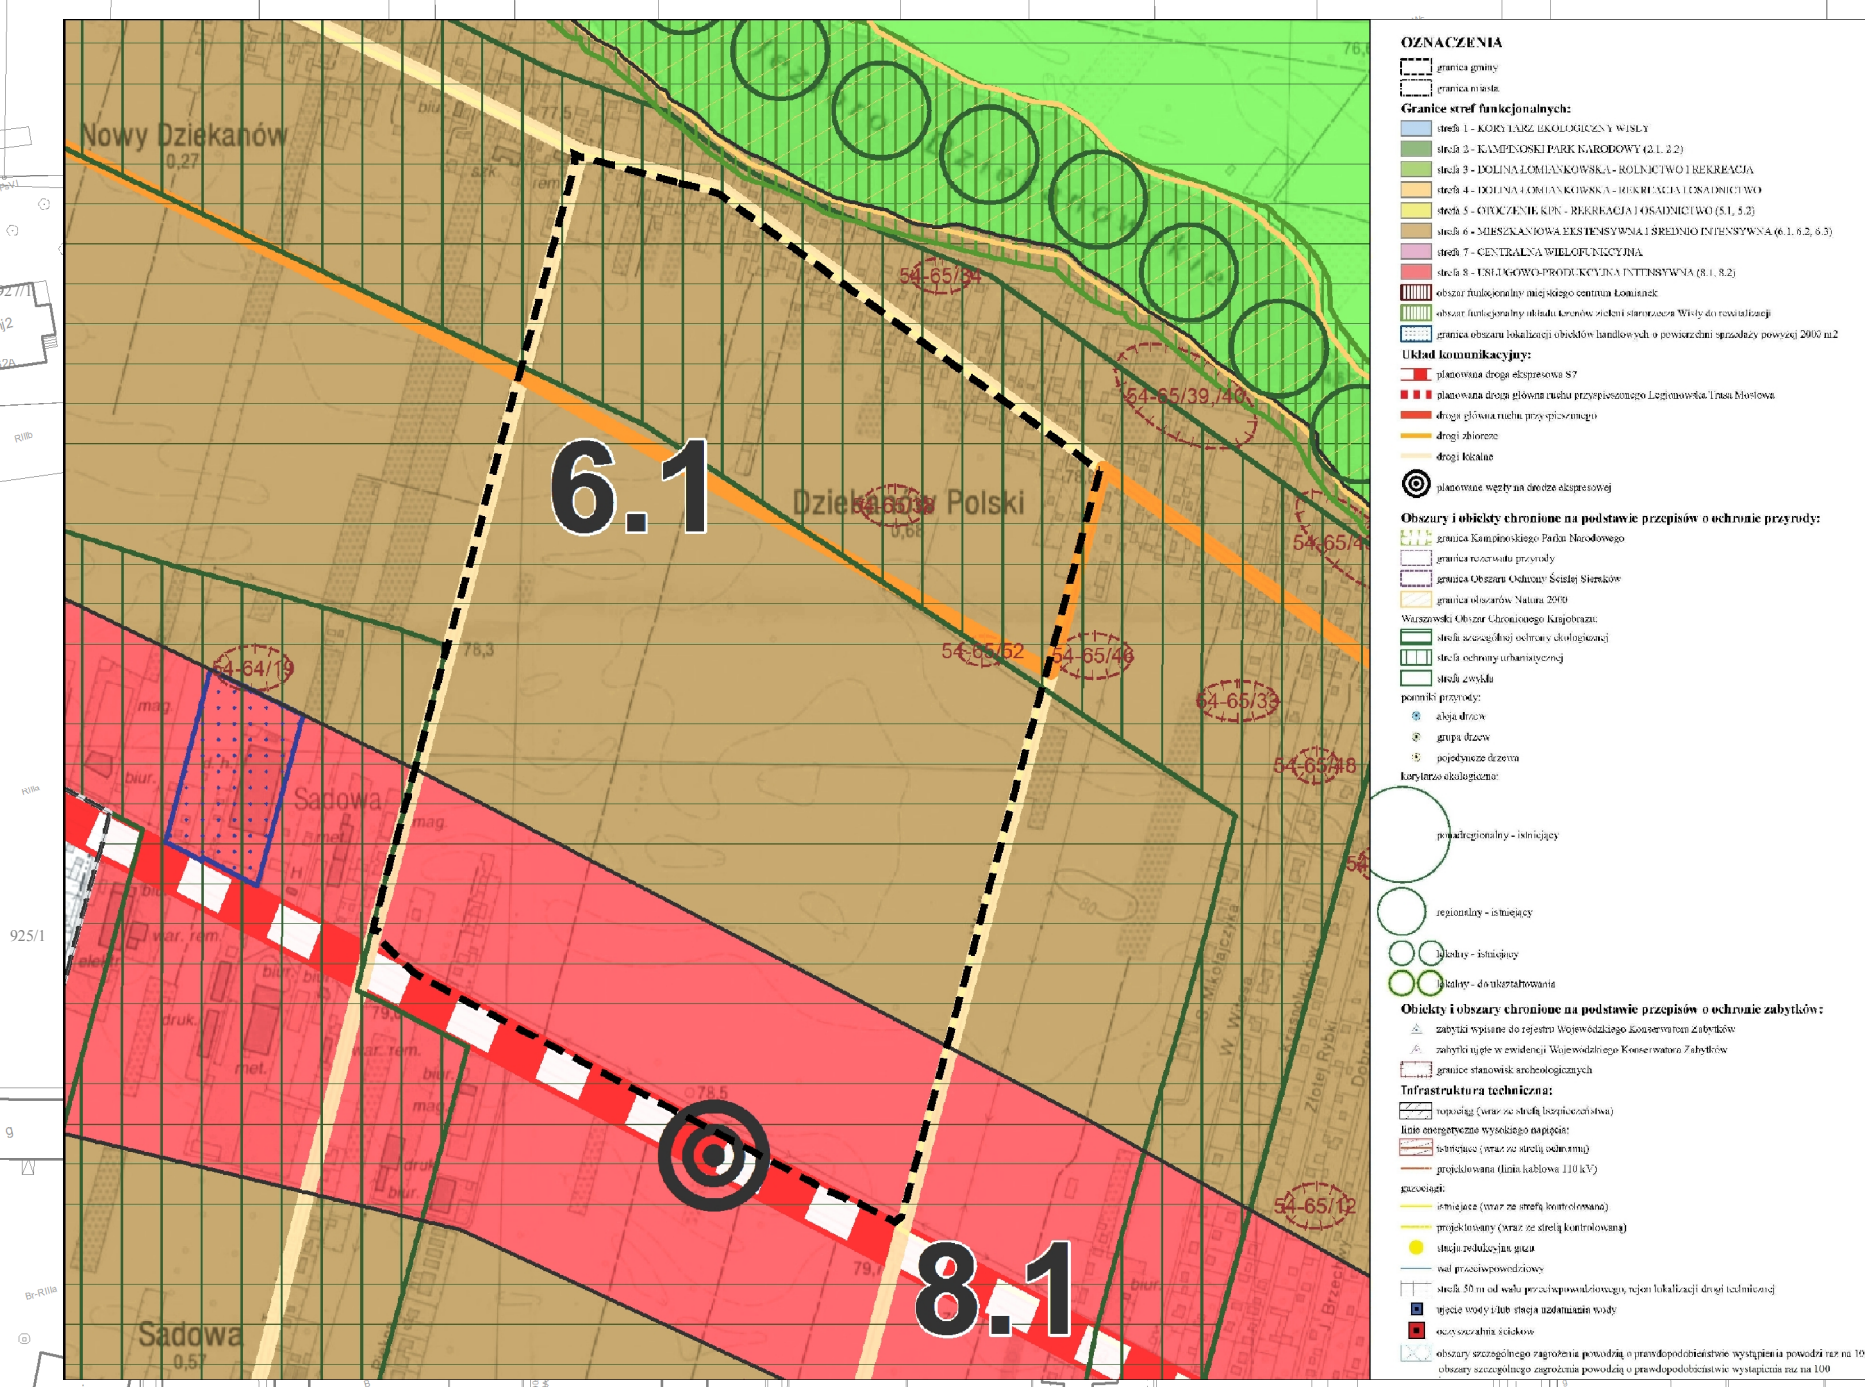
Nowy Dziekanów
0,27
77,5
biur.
szk.
rem.
76,6
Jezioro Dziekanowskie
54-65/34
54-65/39,40
6.1
Dziekanów Polski
0,68
54-65/4
54-65/52
54-65/46
54-65/3
54-65/18
78,3
54-64/19
mag
biur.
Sadowa
met.
mag.
H
war. rem.
elektr.
druk.
79,0
war. rem.
met.
biur.
mag
druk
biur.
78,5
79,0
8.1
biur.
54-65/12
Sadowa
0,57
925/1
9
RIIIb
RIIIa
Br-RIIIa
W. Wilczka
S. Mikołajczyka
Złotej Rybki
J. Brzechwy
Dobra

OZNACZENIA
granica gminy
granica miasta
Granice stref funkcjonalnych:
strefa 1 - KORYTARZ EKOLOGICZNY WISŁY
strefa 2 - KAMPINOSKI PARK NARODOWY (2.1, 2.2)
strefa 3 - DOLINA ŁOMIANKOWSKA - ROLNICTWO I REKREACJA
strefa 4 - DOLINA ŁOMIANKOWSKA - REKREACJA I OSADNICTWO
strefa 5 - OTOCZENIE KPN - REKREACJA I OSADNICTWO (5.1, 5.2)
strefa 6 - MIESZKANIOWA EKSTENSYWNA I ŚREDNIO INTENSYWNA (6.1, 6.2, 6.3)
strefa 7 - CENTRALNA WIELOFUNKCYJNA
strefa 8 - USŁUGOWO-PRODUKCYJNA INTENSYWNA (8.1, 8.2)
obszar funkcjonalny miejskiego centrum Łomianek
obszar funkcjonalny układu terenów zieleni starorzecza Wisły do rewitalizacji
granica obszaru lokalizacji obiektów handlowych o powierzchni sprzedaży powyżej 2000 m2
Układ komunikacyjny:
planowana droga ekspresowa S7
planowana droga główna ruchu przyspieszonego Legionowska/Trasa Mostowa
drogi główna ruchu przyspieszonego
drogi zbiorcze
drogi lokalne
planowane węzły na drodze ekspresowej
Obszary i obiekty chronione na podstawie przepisów o ochronie przyrody:
granica Kampinoskiego Parku Narodowego
granica rezerwatu przyrody
granica Obszaru Ochrony Ścisłej Sieraków
granica obszarów Natura 2000
Warszawski Obszar Chronionego Krajobrazu:
strefa szczególnej ochrony ekologicznej
strefa ochrony urbanistycznej
strefa zwykła
pomniki przyrody:
aleja drzew
grupa drzew
pojedyncze drzewa
korytarze ekologiczne:
ponadregionalny - istniejący
regionalny - istniejący
lokalny - istniejący
lokalny - do ukształtowania
Obiekty i obszary chronione na podstawie przepisów o ochronie zabytków:
zabytki wpisane do rejestru Wojewódzkiego Konserwatora Zabytków
zabytki ujęte w ewidencji Wojewódzkiego Konserwatora Zabytków
granice stanowisk archeologicznych
Infrastruktura techniczna:
rurociąg (wraz ze strefą bezpieczeństwa)
linie energetyczne wysokiego napięcia:
istniejące (wraz ze strefą ochronną)
projektowana (linia kablowa 110 kV)
gazociągi:
istniejące (wraz ze strefą kontrolowaną)
projektowany (wraz ze strefą kontrolowaną)
stacja redukcyjna gazu
wał przeciwpowodziowy
strefa 50 m od wału przeciwpowodziowego, rejon lokalizacji drogi technicznej
ujęcie wody i/lub stacja uzdatniania wody
oczyszczalnia ścieków
obszary szczególnego zagrożenia powodzią o prawdopodobieństwie wystąpienia powodzi raz na 10
obszary szczególnego zagrożenia powodzią o prawdopodobieństwie wystąpienia powodzi raz na 100